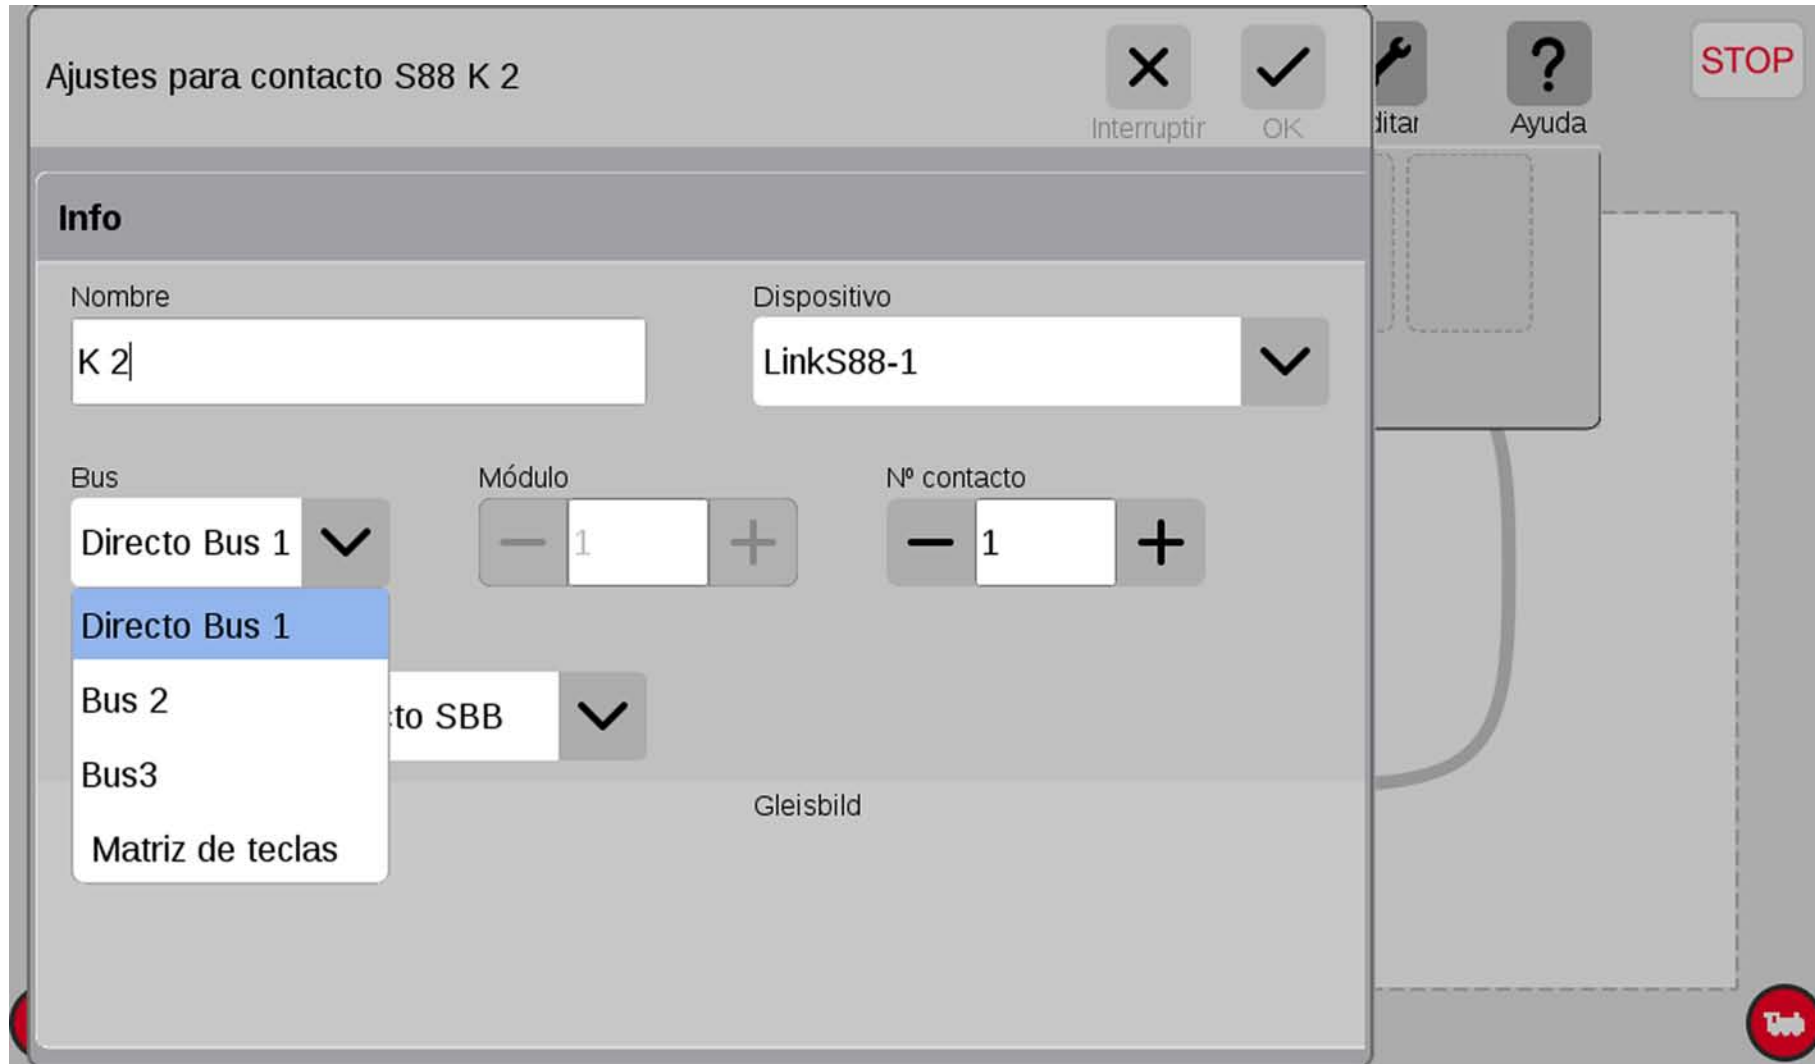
Ajustes para contacto S88 K 2

Interruptir

OK

ditar

Ayuda

STOP

Info

Nombre

K 2

Dispositivo

LinkS88-1

Bus

Directo Bus 1

Módulo

1

Nº contacto

1

Directo Bus 1

Bus 2

Bus3

Matriz de teclas

to SBB

Gleisbild